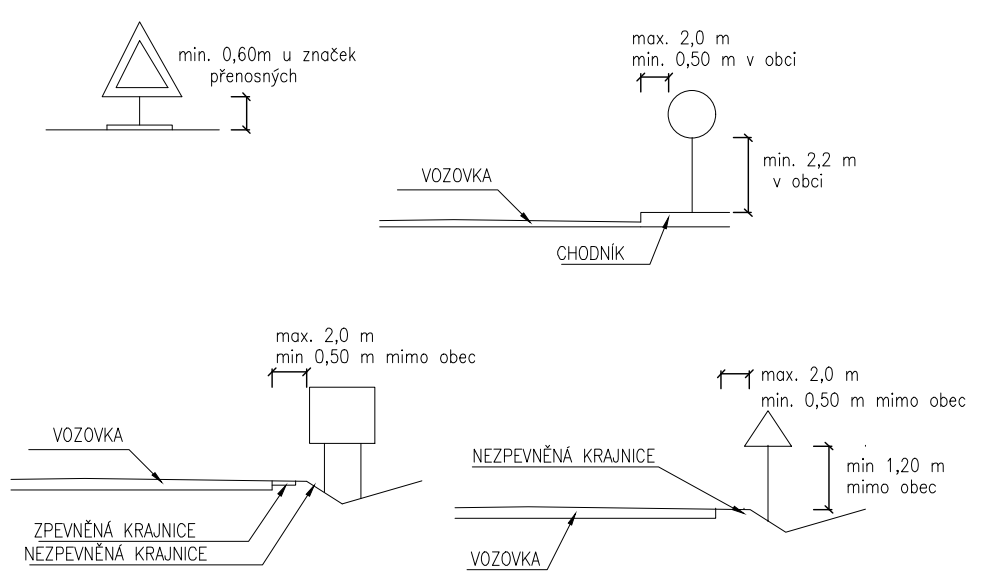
min. 0,60m u značek přenosných

max. 2,0 m
min. 0,50 m v obci

min. 2,2 m
v obci

VOZOVKA

CHODNÍK

max. 2,0 m
min 0,50 m mimo obec

VOZOVKA

ZPEVNĚNÁ KRAJNICE
NEZPEVNĚNÁ KRAJNICE

max. 2,0 m
min. 0,50 m mimo obec

NEZPEVNĚNÁ KRAJNICE

min 1,20 m
mimo obec

VOZOVKA